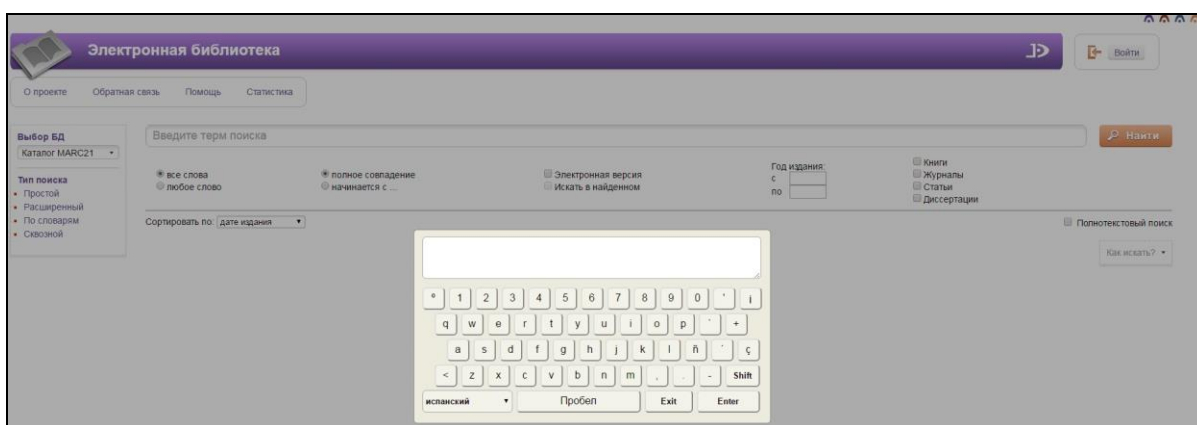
Электронная библиотека

Войти

О проекте Обратная связь Помощь Статистика

Выбор БД
Каталог MARC21

Тип поиска
• Простой
• Расширенный
• По словарям
• Сквозной

Введите терм поиска

Найти

все слова
любое слово

полное совпадение
начинается с ...

Электронная версия
Искать в найденном

Год издания:
с
по

Книги
Журналы
Статьи
Диссертации

Сортировать по: дате издания

Полнотекстовый поиск

Как искать?

° 1 2 3 4 5 6 7 8 9 0 ' ¡
q w e r t y u i o p ` +
a s d f g h j k l ñ ´ ç
< z x c v b n m , . - Shift
испанский Пробел Exit Enter